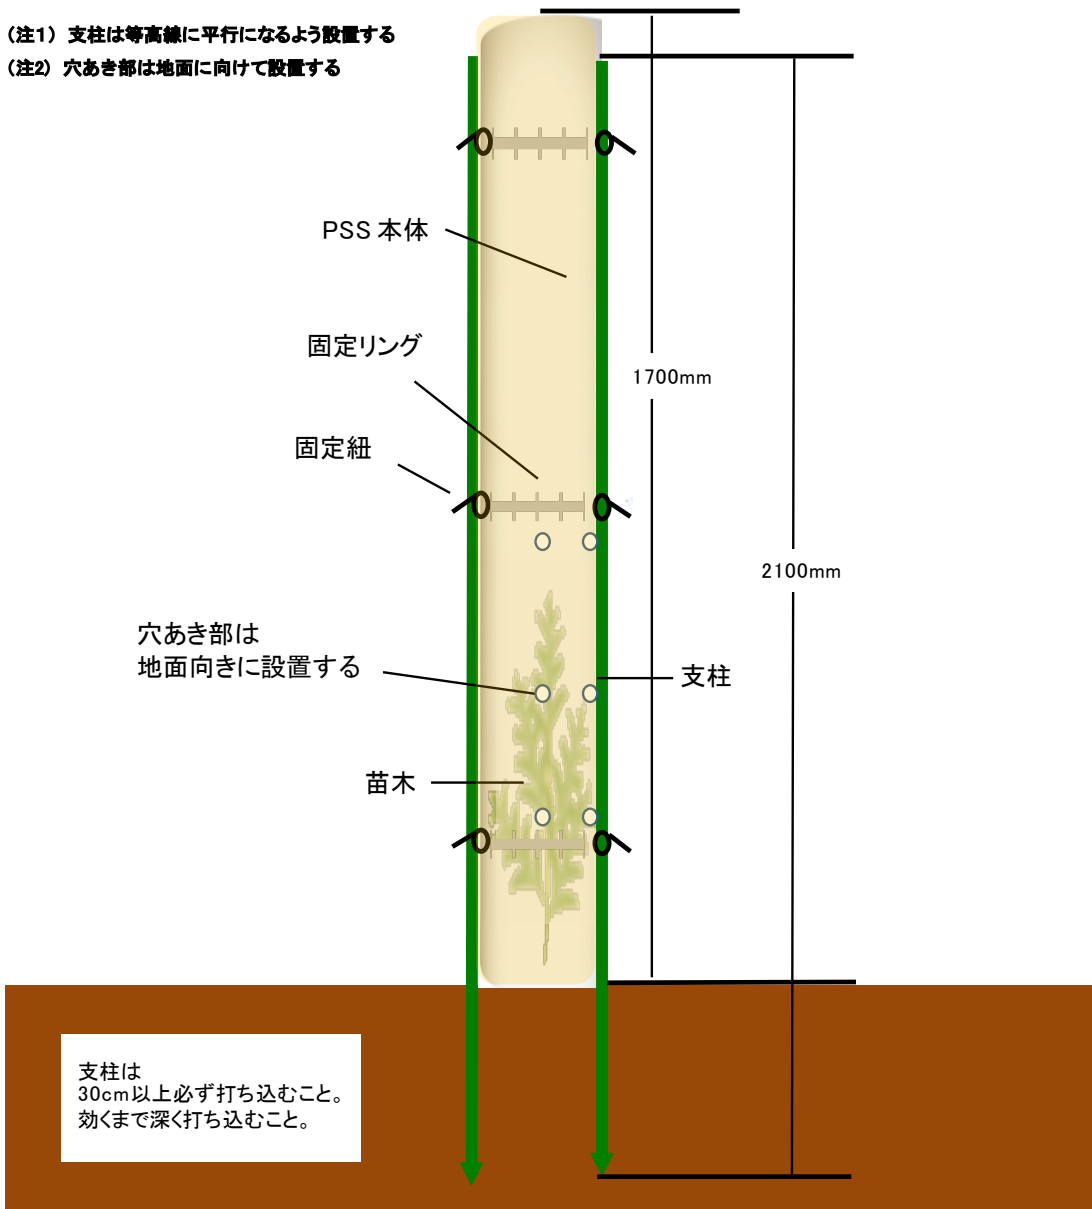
（注1）支柱は等高線に平行になるよう設置する
（注2）穴あき部は地面に向けて設置する

PSS 本体

固定リング

1700mm

固定紐

2100mm

穴あき部は
地面向きに設置する

支柱

苗木

支柱は
30cm以上必ず打ち込むこと。
効くまで深く打ち込むこと。